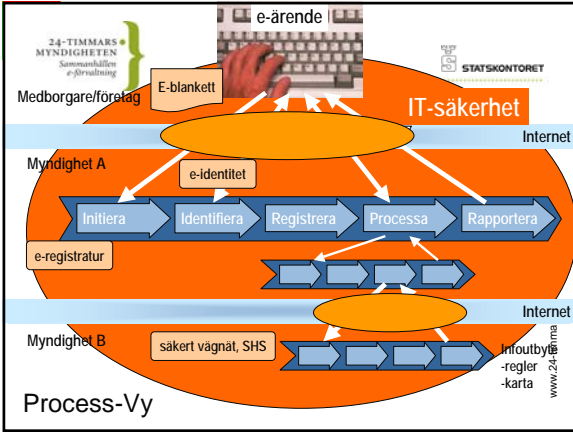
24-TIMMARS MYNDIGHETEN Sammanhållen e-förvaltning

e-ärende

STATSKONTORET

E-blankett

Medborgare/företag

IT-säkerhet

Internet

Myndighet A

e-identitet

Initiera

Identifiera

Registrera

Processa

Rapportera

e-registratur

Internet

Myndighet B

säkert vägnät, SHS

Infoutbyte
-regler
-karta

www.24-timma

Process-Vy